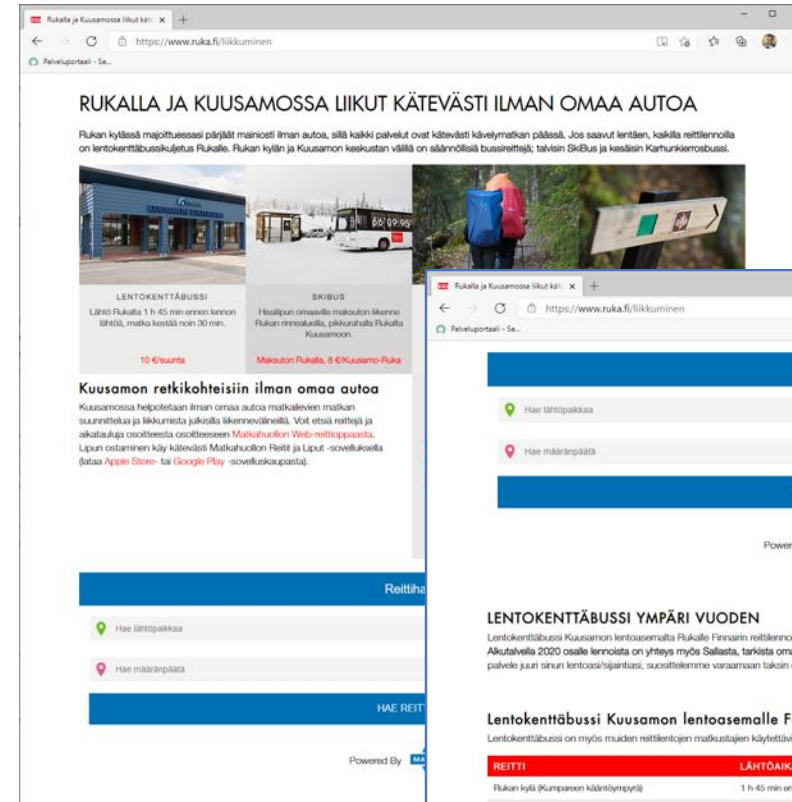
Rukalla ja Kuusamossa liikut kätev ×

https://www.ruka.fi/liikkuminen

Palveluportaali - Se...

RUKALLA JA KUUSAMOSSA LIIKUT KÄTEVÄSTI ILMAN OMAA AUTOA

Rukan kylässä majoittuessasi pärjäät mainiosti ilman autoa, sillä kaikki palvelut ovat kätevästi kävelymatkan päässä. Jos saavut lentäen, kaikilla reittilennoilla on lentokenttäbussikuljetus Rukalle. Rukan kylän ja Kuusamon keskustan välillä on säännöllisiä bussireittejä; talvisin SkiBus ja kesäisin Karhunkierrosbussi.

LENTOKENTTÄBUSSI
Lähtö Rukalta 1 h 45 min ennen lennon lähtöä, matka kestää noin 30 min.

10 €/suunta

SKIBUS
Hiihtolipun omaaville maksuton liikenne Rukan rinnealueilla, pikkurahalla Rukalta Kuusamoon.

Maksuton Rukalla, 8 €/Kuusamo-Ruka

Kuusamon retkikohteisiin ilman omaa autoa

Kuusamossa helpotetaan ilman omaa autoa matkailevien matkan suunnittelua ja liikkumista julkisilla liikennevälineillä. Voit etsiä reittejä ja aikatauluja osoitteesta osoitteeseen Matkahuollon Web-reittioppaasta. Lipun ostaminen käy kätevästi Matkahuollon Reitit ja Liput -sovelluksella (lataa Apple Store- tai Google Play -sovelluskaupasta).

Reittiha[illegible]

Hae lähtöpaikkaa

Hae määränpäätä

HAE REITT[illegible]

Powered By

Rukalla ja Kuusamossa liikut kätev ×

https://www.ruka.fi/liikkuminen

Palveluportaali - Se...

Hae lähtöpaikkaa

Hae määränpäätä

Power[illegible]

LENTOKENTTÄBUSSI YMPÄRI VUODEN

Lentokenttäbussi Kuusamon lentoasemalta Rukalle Finnairin reittilenno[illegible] Alkutalvella 2020 osalle lennoista on yhteys myös Sallasta, tarkista oma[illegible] palvele juuri sinun lentoasi/sijaintiasi, suosittelemme varaamaan taksin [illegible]

Lentokenttäbussi Kuusamon lentoasemalle F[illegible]

Lentokenttäbussi on myös muiden reittilentojen matkustajien käytettävi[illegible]

| REITTI | LÄHTÖAIK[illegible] |
|---|---|
| Rukan kylä (Kumpareen kääntöympyrä) | 1 h 45 min en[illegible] |